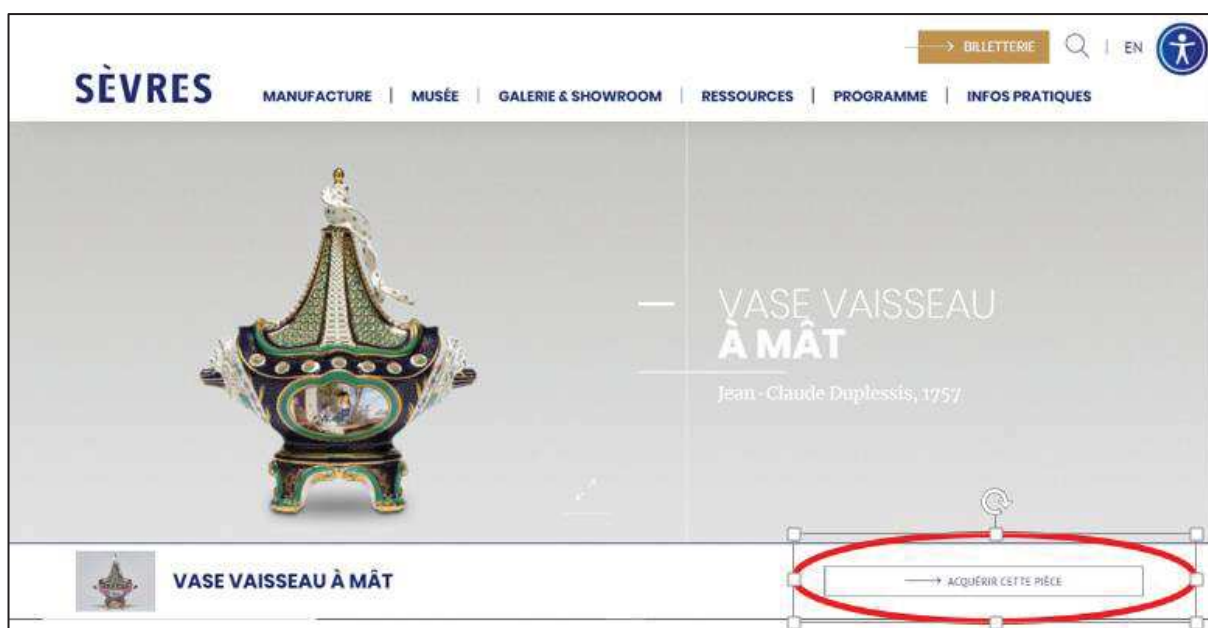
BILLETTERIE | EN

SÈVRES

MANUFACTURE | MUSÉE | GALERIE & SHOWROOM | RESSOURCES | PROGRAMME | INFOS PRATIQUES

VASE VAISSEAU
À MÂT

Jean-Claude Duplessis, 1757

VASE VAISSEAU À MÂT

ACQUÉRIR CETTE PIÈCE